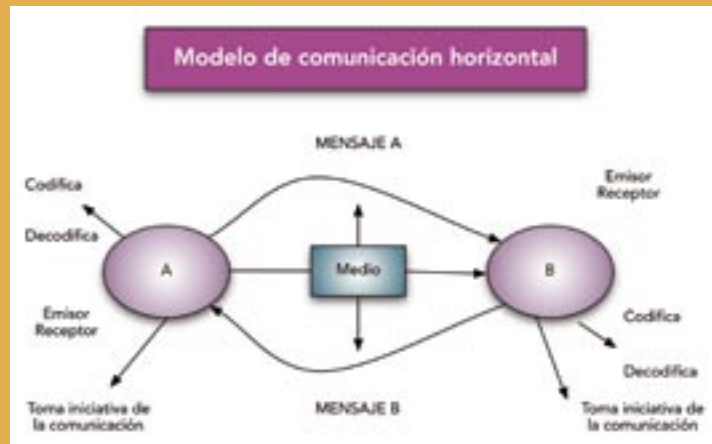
Modelo de comunicación horizontal

MENSAJE A

Codifica

Decodifica

Emisor
Receptor

A

Medio

B

Emisor
Receptor

Codifica

Decodifica

Toma iniciativa de la comunicación

MENSAJE B

Toma iniciativa de la comunicación